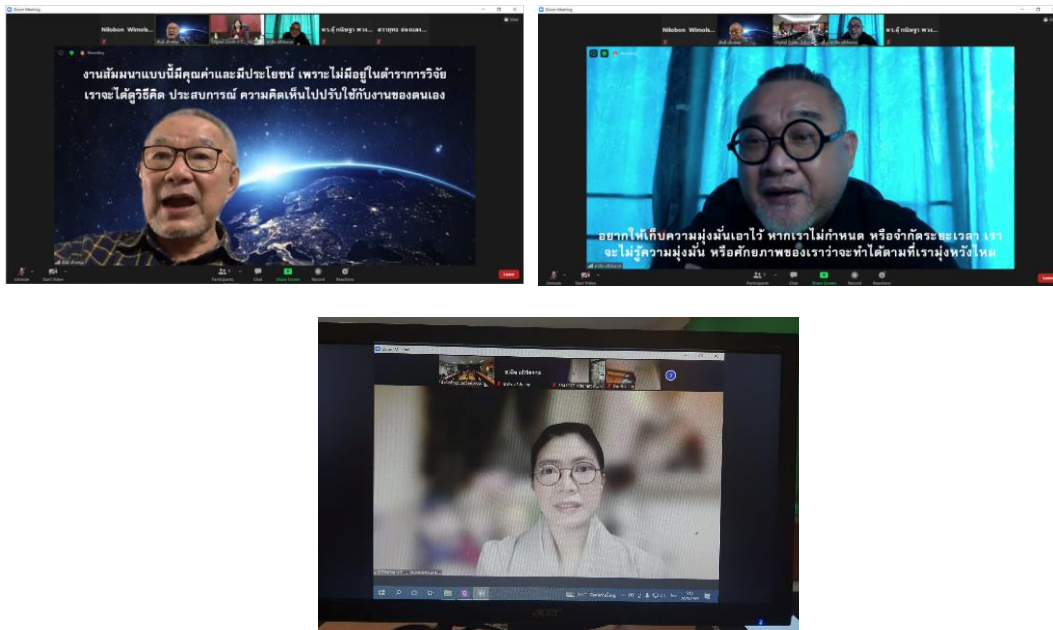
Zoom Meeting

Nilobon Wimol... ดร.รุ่ง... สรายุทธ อ่อนแส...

Recording

งานสัมมนาแบบนี้มีคุณค่าและมีประโยชน์ เพราะไม่มีอยู่ในตำราการวิจัย เราจะได้ดูวิธีคิด ประสบการณ์ ความคิดเห็นไปปรับใช้กับงานของตนเอง

Unmute Start Video Participants Chat Share Screen Record Reactions Leave

Zoom Meeting

Nilobon Wimol... ดร.รุ่ง กนิษฐา พาง...

อยากให้เก็บความมุ่งมั่นเอาไว้ หากเราไม่กำหนด หรือจำกัดระยะเวลา เราจะไม่รู้ความมุ่งมั่น หรือศักยภาพของเราว่าจะทำได้ตามที่เรามุ่งหวังไหม

Unmute Start Video Participants Chat Share Screen Record Reactions Leave

acer